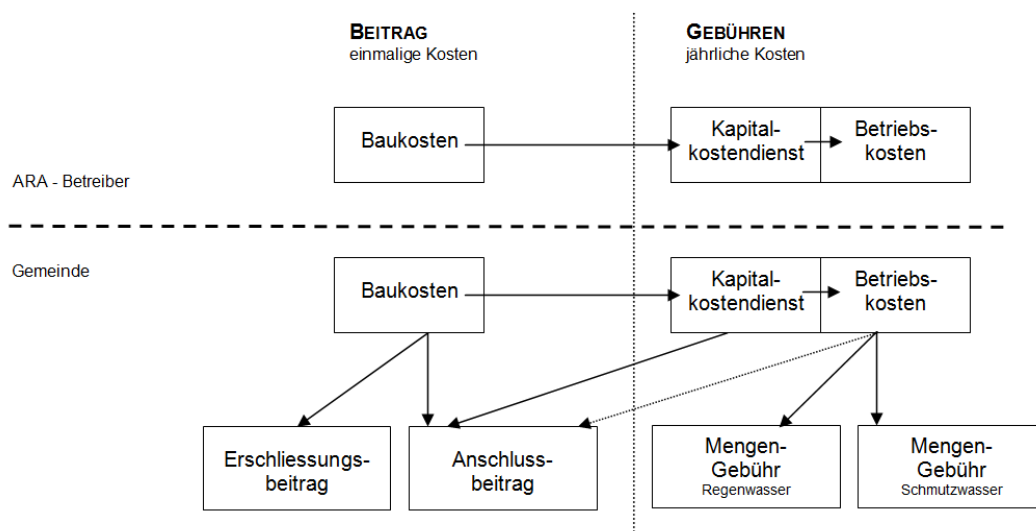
BEITRAG
einmalige Kosten

GEBÜHREN
jährliche Kosten

Baukosten

Kapitalkostendienst

Betriebskosten

ARA - Betreiber

Gemeinde

Baukosten

Kapitalkostendienst

Betriebskosten

Erschliessungsbeitrag

Anschlussbeitrag

Mengen-Gebühr
Regenwasser

Mengen-Gebühr
Schmutzwasser